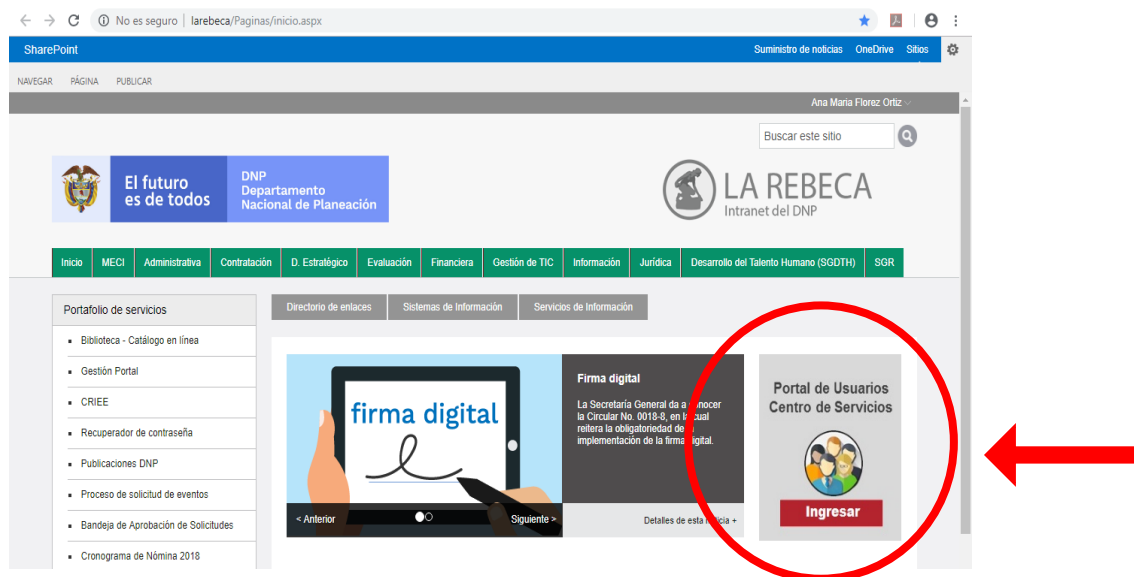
No es seguro | larebeca/Paginas/inicio.aspx

SharePoint
Suministro de noticias OneDrive Sitios

NAVEGAR PÁGINA PUBLICAR

Ana Maria Florez Ortiz

Buscar este sitio

El futuro es de todos
DNP Departamento Nacional de Planeación

LA REBECA
Intranet del DNP

Inicio | MECI | Administrativa | Contratación | D. Estratégico | Evaluación | Financiera | Gestión de TIC | Información | Jurídica | Desarrollo del Talento Humano (SGDTH) | SGR

Portafolio de servicios
- Biblioteca - Catálogo en línea
- Gestión Portal
- CRIEE
- Recuperador de contraseña
- Publicaciones DNP
- Proceso de solicitud de eventos
- Bandeja de Aprobación de Solicitudes
- Cronograma de Nómina 2018

Directorio de enlaces | Sistemas de Información | Servicios de Información

firma digital

Firma digital
La Secretaría General da a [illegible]nocer la Circular No. 0018-8, en l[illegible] cual reitera la obligatoriedad de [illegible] implementación de la firma digital.

< Anterior
Siguiente >
Detalles de esta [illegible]ticia +

Portal de Usuarios Centro de Servicios
Ingresar